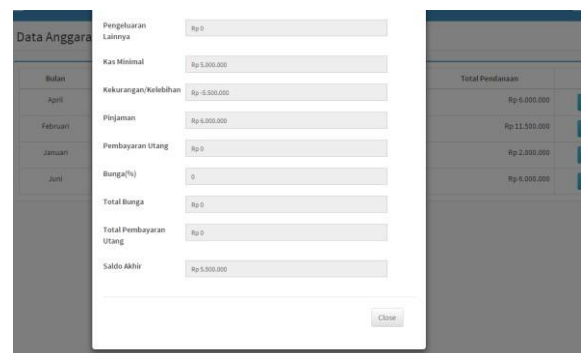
Data Anggara

| Bulan |
|---|
| April |
| Februari |
| Januari |
| Juni |

Pengeluaran Lainnya Rp 0

Kas Minimal Rp 5.000.000

Kekurangan/Kelebihan Rp -5.500.000

Pinjaman Rp 6.000.000

Pembayaran Utang Rp 0

Bunga(%) 0

Total Bunga Rp 0

Total Pembayaran Utang Rp 0

Saldo Akhir Rp 5.500.000

Close

| Total Pendanaan |
|---|
| Rp 6.000.000 |
| Rp 11.500.000 |
| Rp 2.000.000 |
| Rp 6.000.000 |